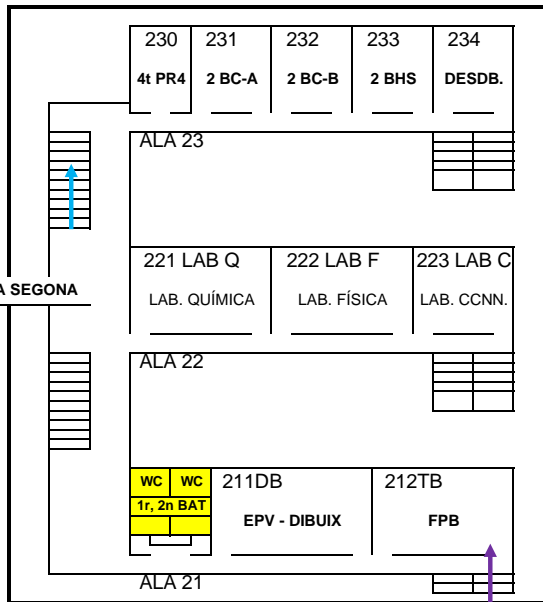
230
4t PR4

231
2 BC-A

232
2 BC-B

233
2 BHS

234
DESDB.

ALA 23

221 LAB Q
LAB. QUÍMICA

222 LAB F
LAB. FÍSICA

223 LAB C
LAB. CCNN.

A SEGONA

ALA 22

WC
WC
1r, 2n BAT

211DB
EPV - DIBUIX

212TB
FPB

ALA 21